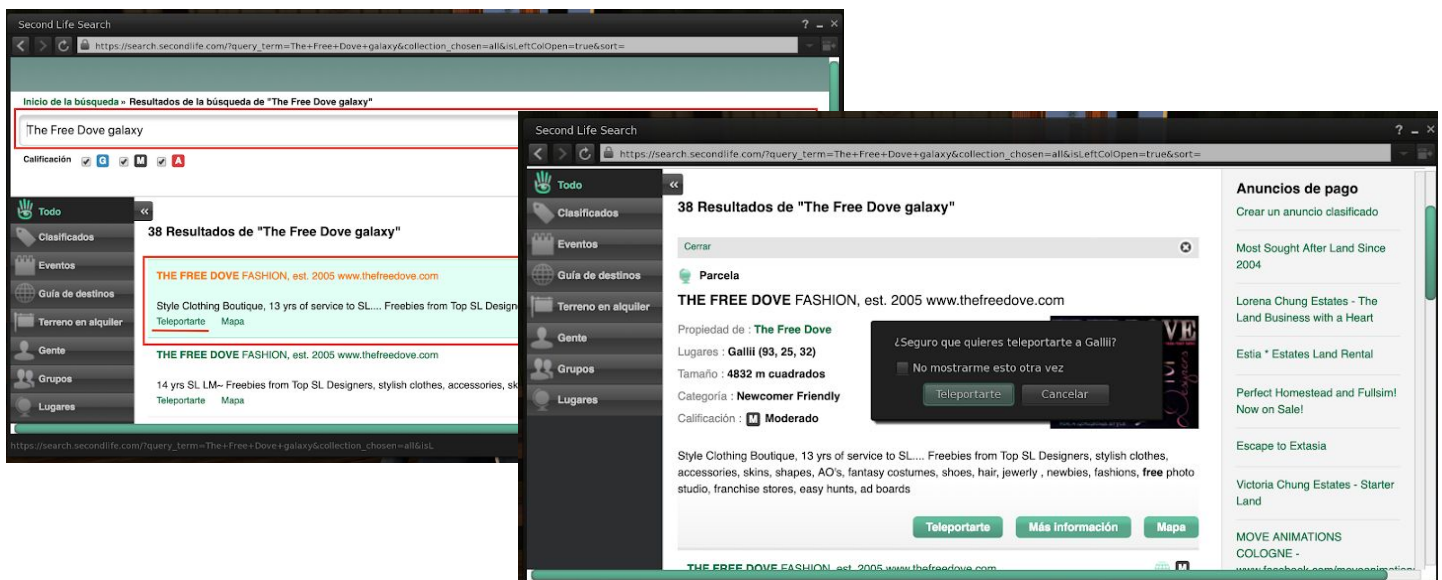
Second Life Search

https://search.secondlife.com/?query_term=The+Free+Dove+galaxy&collection_chosen=all&isLeftColOpen=true&sort=

Inicio de la búsqueda » Resultados de la búsqueda de "The Free Dove galaxy"

The Free Dove galaxy

Calificación G M A

Todo
Clasificados
Eventos
Guía de destinos
Terreno en alquiler
Gente
Grupos
Lugares

38 Resultados de "The Free Dove galaxy"

THE FREE DOVE FASHION, est. 2005 www.thefreedove.com

Style Clothing Boutique, 13 yrs of service to SL.... Freebies from Top SL Design
Teleportarte Mapa

THE FREE DOVE FASHION, est. 2005 www.thefreedove.com

14 yrs SL LM~ Freebies from Top SL Designers, stylish clothes, accessories, sk
Teleportarte Mapa

https://search.secondlife.com/?query_term=The+Free+Dove+galaxy&collection_chosen=all&isL

Second Life Search

https://search.secondlife.com/?query_term=The+Free+Dove+galaxy&collection_chosen=all&isLeftColOpen=true&sort=

Todo
Clasificados
Eventos
Guía de destinos
Terreno en alquiler
Gente
Grupos
Lugares

38 Resultados de "The Free Dove galaxy"

Cerrar

Parcela

THE FREE DOVE FASHION, est. 2005 www.thefreedove.com

Propiedad de : The Free Dove
Lugares : Gallii (93, 25, 32)
Tamaño : 4832 m cuadrados
Categoría : Newcomer Friendly
Calificación : M Moderado

¿Seguro que quieres teleportarte a Gallii?
No mostrarme esto otra vez
Teleportarte Cancelar

Style Clothing Boutique, 13 yrs of service to SL.... Freebies from Top SL Designers, stylish clothes, accessories, skins, shapes, AO's, fantasy costumes, shoes, hair, jewerly , newbies, fashions, free photo studio, franchise stores, easy hunts, ad boards

Teleportarte Más información Mapa

THE FREE DOVE FASHION, est. 2005 www.thefreedove.com

Anuncios de pago
Crear un anuncio clasificado
Most Sought After Land Since 2004
Lorena Chung Estates - The Land Business with a Heart
Estia * Estates Land Rental
Perfect Homestead and Fullsim! Now on Sale!
Escape to Extasia
Victoria Chung Estates - Starter Land
MOVE ANIMATIONS COLOGNE -
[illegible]